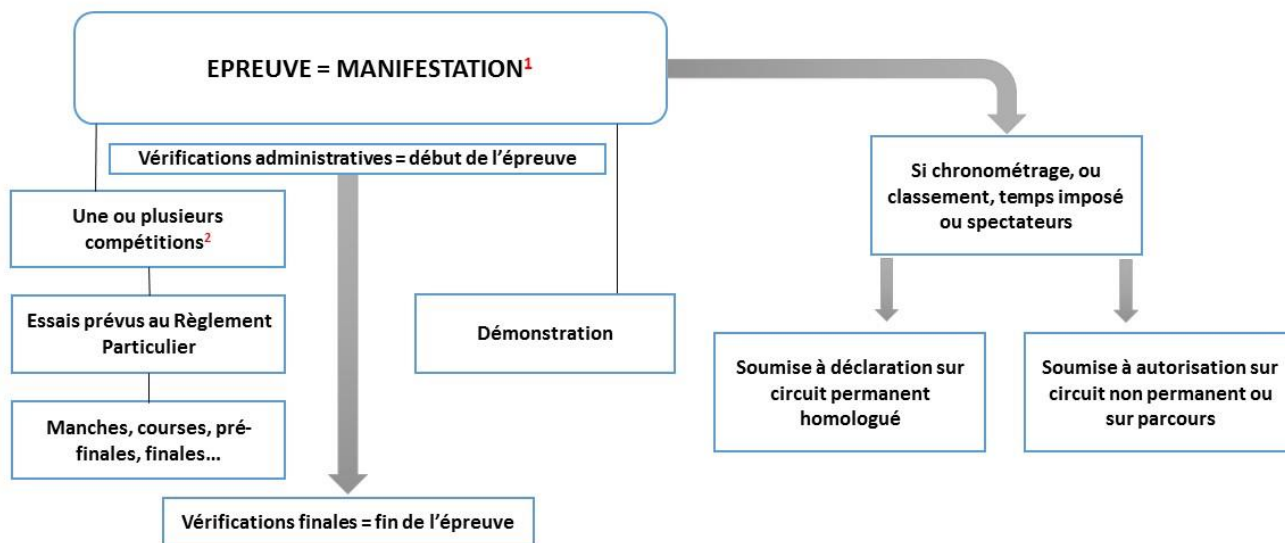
EPREUVE = MANIFESTATION$^{1}$

Vérifications administratives = début de l'épreuve

Une ou plusieurs compétitions$^{2}$

Essais prévus au Règlement Particulier

Manches, courses, pré-finales, finales…

Démonstration

Vérifications finales = fin de l'épreuve

Si chronométrage, ou classement, temps imposé ou spectateurs

Soumise à déclaration sur circuit permanent homologué

Soumise à autorisation sur circuit non permanent ou sur parcours